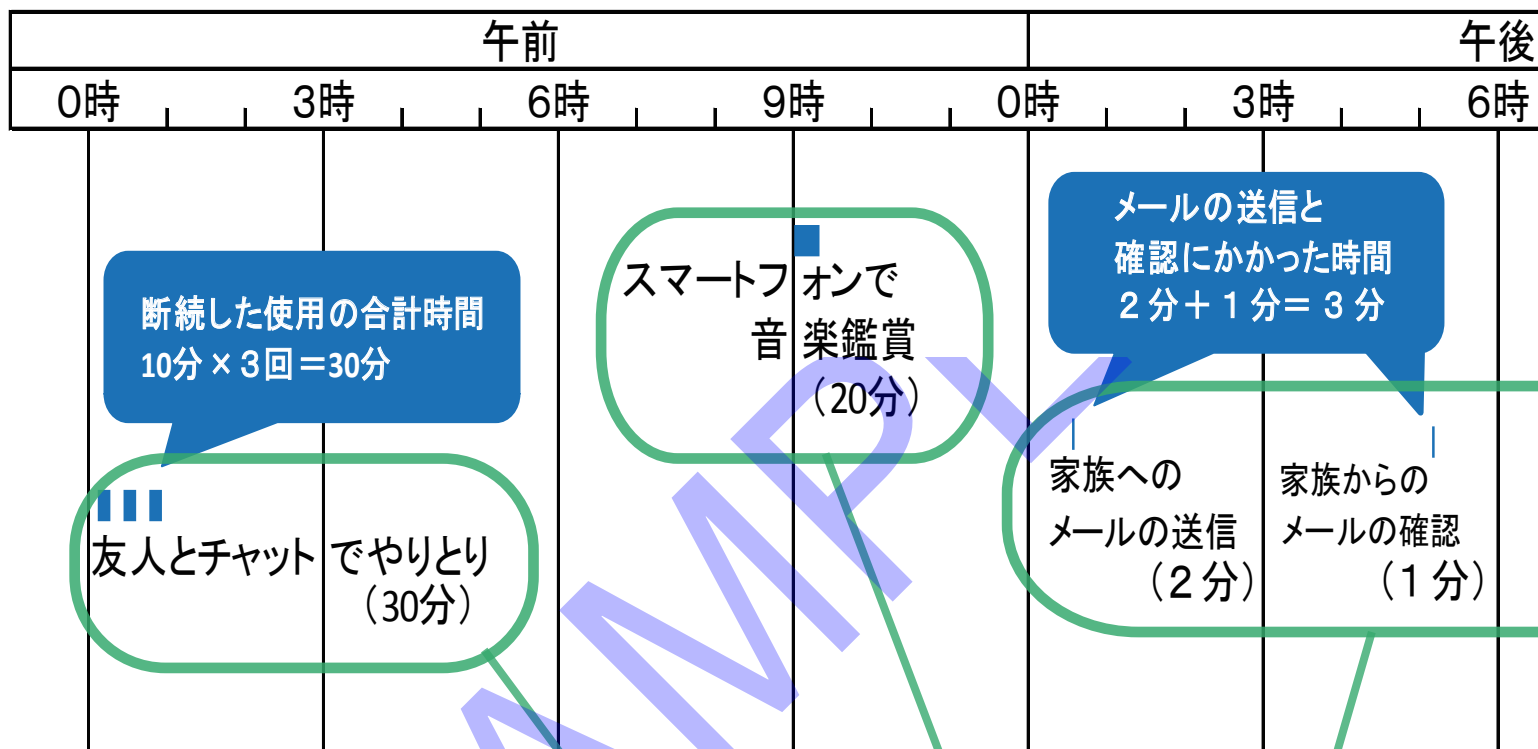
| 午前 | 午後 |
|---|---|
| 0時 3時 6時 9時 | 0時 3時 6時 |

断続した使用の合計時間
10分 × 3回 ＝30分

友人とチャットでやりとり
（30分）

スマートフォンで
音楽鑑賞
（20分）

メールの送信と
確認にかかった時間
２分＋１分＝ ３ 分

家族への
メールの送信
（２分）

家族からの
メールの確認
（１分）

SAMPLE